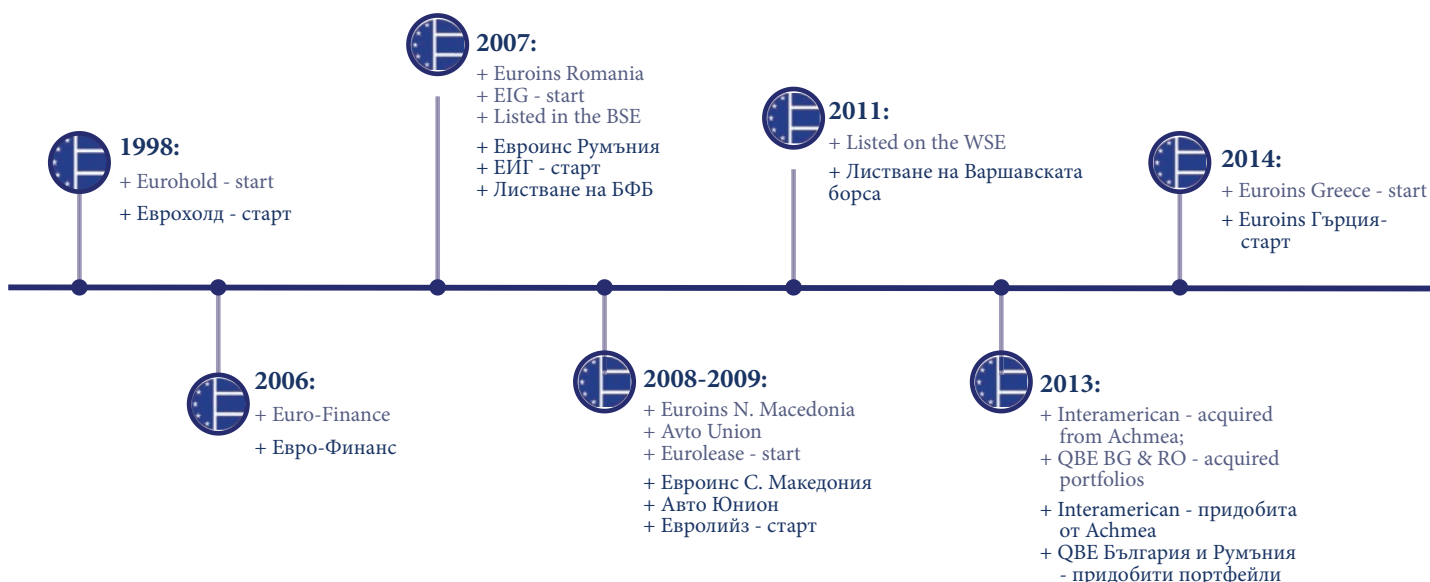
1998:
+ Eurohold - start
+ Еврохолд - старт

2006:
+ Euro-Finance
+ Евро-Финанс

2007:
+ Euroins Romania
+ EIG - start
+ Listed in the BSE
+ Евроинс Румъния
+ ЕИГ - старт
+ Листване на БФБ

2008-2009:
+ Euroins N. Macedonia
+ Avto Union
+ Eurolease - start
+ Евроинс С. Македония
+ Авто Юнион
+ Евролийз - старт

2011:
+ Listed on the WSE
+ Листване на Варшавската борса

2013:
+ Interamerican - acquired from Achmea;
+ QBE BG & RO - acquired portfolios
+ Interamerican - придобита от Achmea
+ QBE България и Румъния - придобити портфейли

2014:
+ Euroins Greece - start
+ Euroins Гърция-старт